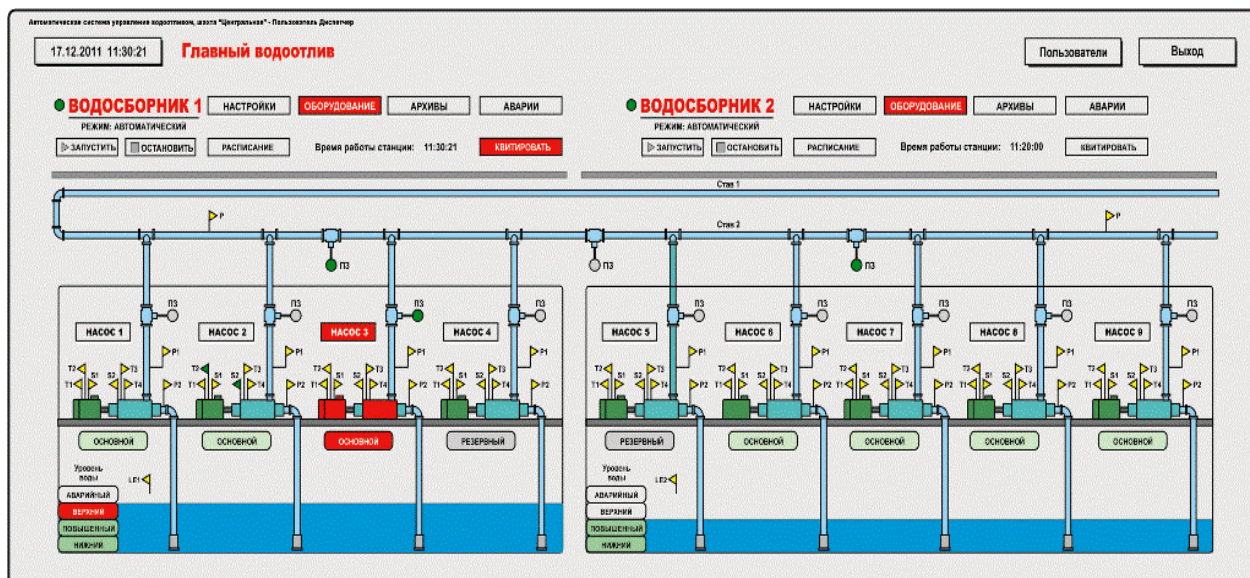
Автоматическая система управления водоотливом, шахта "Центральная" - Пользователь Диспетчер

17.12.2011 11:30:21

Главный водоотлив

Пользователи

Выход

ВОДОСБОРНИК 1

НАСТРОЙКИ

ОБОРУДОВАНИЕ

АРХИВЫ

АВАРИИ

РЕЖИМ: АВТОМАТИЧЕСКИЙ

ЗАПУСТИТЬ

ОСТАНОВИТЬ

РАСПИСАНИЕ

Время работы станции: 11:30:21

КВИТИРОВАТЬ

ВОДОСБОРНИК 2

НАСТРОЙКИ

ОБОРУДОВАНИЕ

АРХИВЫ

АВАРИИ

РЕЖИМ: АВТОМАТИЧЕСКИЙ

ЗАПУСТИТЬ

ОСТАНОВИТЬ

РАСПИСАНИЕ

Время работы станции: 11:20:00

КВИТИРОВАТЬ

Став 1

Став 2

P

P

П3

П3

П3

П3 П3 П3 П3 П3 П3 П3 П3 П3

НАСОС 1

НАСОС 2

НАСОС 3

НАСОС 4

НАСОС 5

НАСОС 6

НАСОС 7

НАСОС 8

НАСОС 9

P1 P1 P1 P1 P1 P1 P1 P1 P1

T2 T3 S1 S2 T1 T4 P2

ОСНОВНОЙ

ОСНОВНОЙ

ОСНОВНОЙ

РЕЗЕРВНЫЙ

РЕЗЕРВНЫЙ

ОСНОВНОЙ

ОСНОВНОЙ

ОСНОВНОЙ

ОСНОВНОЙ

Уровень воды

LE1

АВАРИЙНЫЙ

ВЕРХНИЙ

ПОВЫШЕННЫЙ

НИЖНИЙ

Уровень воды

LE2

АВАРИЙНЫЙ

ВЕРХНИЙ

ПОВЫШЕННЫЙ

НИЖНИЙ